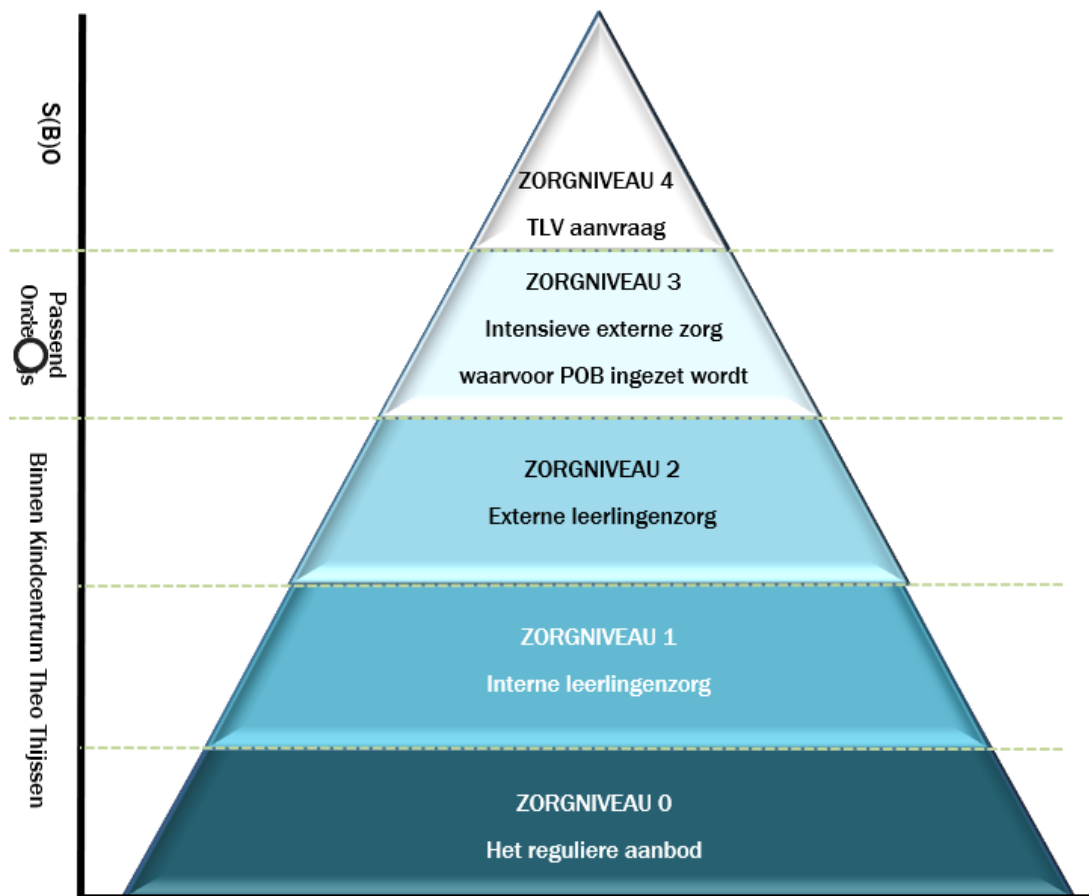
S(B)O

Passend Onderwijs

Binnen Kindcentrum Theo Thijssen

ZORGNIVEAU 4

TLV aanvraag

ZORGNIVEAU 3

Intensieve externe zorg waarvoor POB ingezet wordt

ZORGNIVEAU 2

Externe leerlingenzorg

ZORGNIVEAU 1

Interne leerlingenzorg

ZORGNIVEAU 0

Het reguliere aanbod